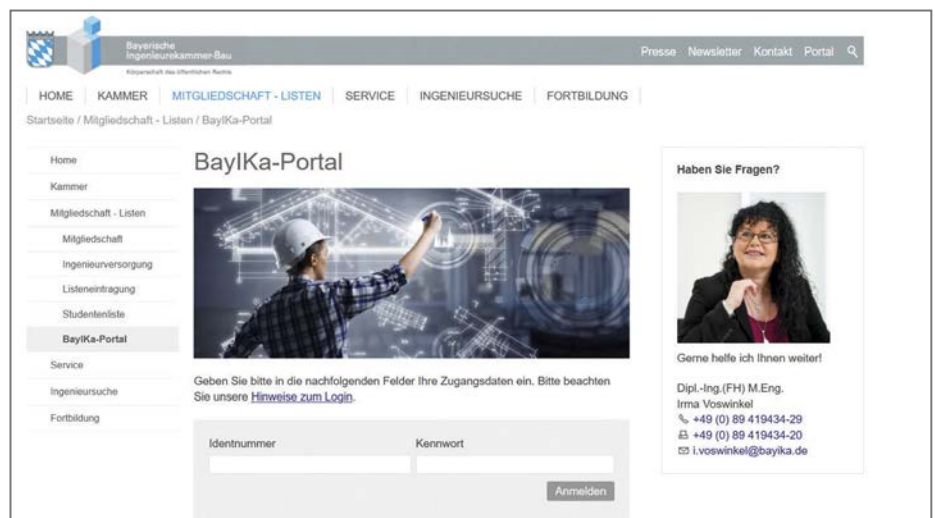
Bayerische Ingenieurekammer-Bau
Körperschaft des öffentlichen Rechts

Presse Newsletter Kontakt Portal

HOME KAMMER MITGLIEDSCHAFT - LISTEN SERVICE INGENIEURSUCHE FORTBILDUNG

Startseite / Mitgliedschaft - Listen / BayIKa-Portal

Home
Kammer
Mitgliedschaft - Listen
Mitgliedschaft
Ingenieurversorgung
Listeneintragung
Studentenliste
BayIKa-Portal
Service
Ingenieursuche
Fortbildung

BayIKa-Portal

Geben Sie bitte in die nachfolgenden Felder Ihre Zugangsdaten ein. Bitte beachten Sie unsere Hinweise zum Login.

Identnummer
Kennwort
Anmelden

Haben Sie Fragen?

Gerne helfe ich Ihnen weiter!

Dipl.-Ing.(FH) M.Eng.
Irma Voswinkel
+49 (0) 89 419434-29
+49 (0) 89 419434-20
i.voswinkel@bayika.de